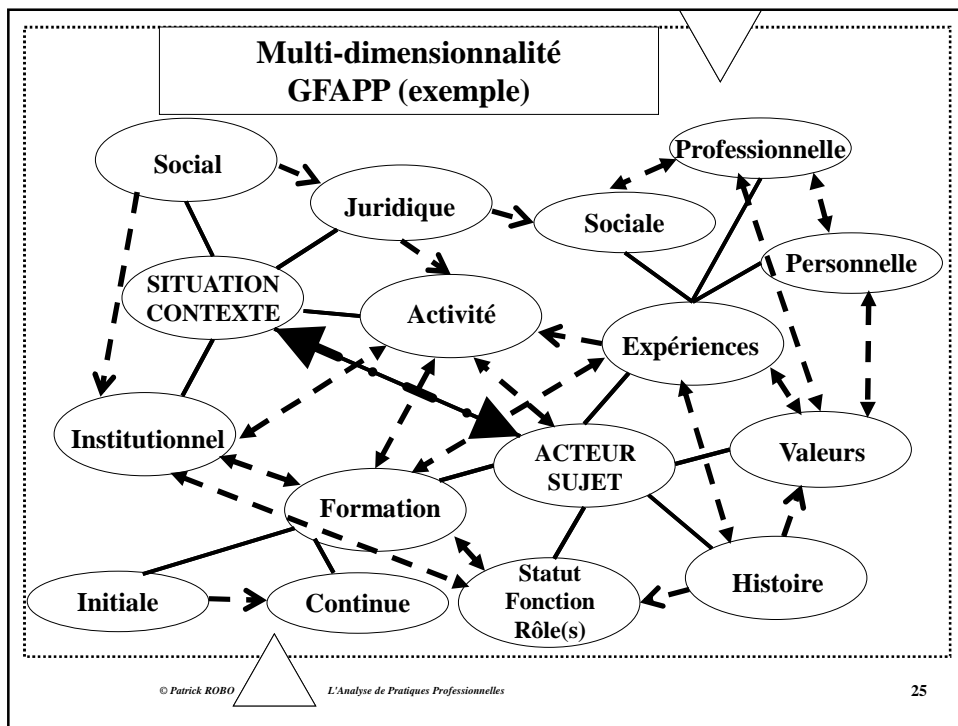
Multi-dimensionnalité
GFAPP (exemple)

Social

Juridique

Sociale

Professionnelle

Personnelle

SITUATION CONTEXTE

Activité

Expériences

Institutionnel

ACTEUR SUJET

Valeurs

Formation

Statut Fonction Rôle(s)

Histoire

Initiale

Continue

© Patrick ROBO

L'Analyse de Pratiques Professionnelles

25